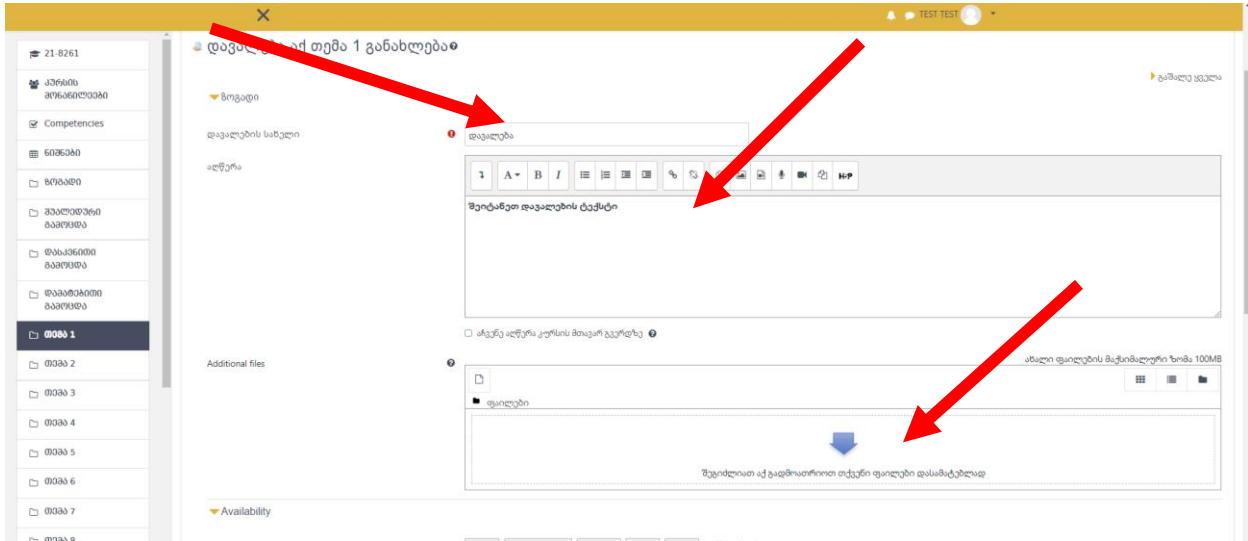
TEST TEST

21-8261

კურსის მონაწილეები

Competencies

ნიშნები

ზოგადი

შუალედური გამოცდა

დასკვნითი გამოცდა

დამატებითი გამოცდა

თემა 1

თემა 2

თემა 3

თემა 4

თემა 5

თემა 6

თემა 7

თემა 8

დავალ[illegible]აქ თემა 1 განახლება

გაშალე ყველა

ზოგადი

დავალების სახელი

დავალება

აღწერა

შეიტანეთ დავალების ტექსტი

აჩვენე აღწერა კურსის მთავარ გვერდზე

Additional files

ახალი ფაილების მაქსიმალური ზომა 100MB

ფაილები

შეგიძლიათ აქ გადმოათრიოთ თქვენი ფაილები დასამატებლად

Availability